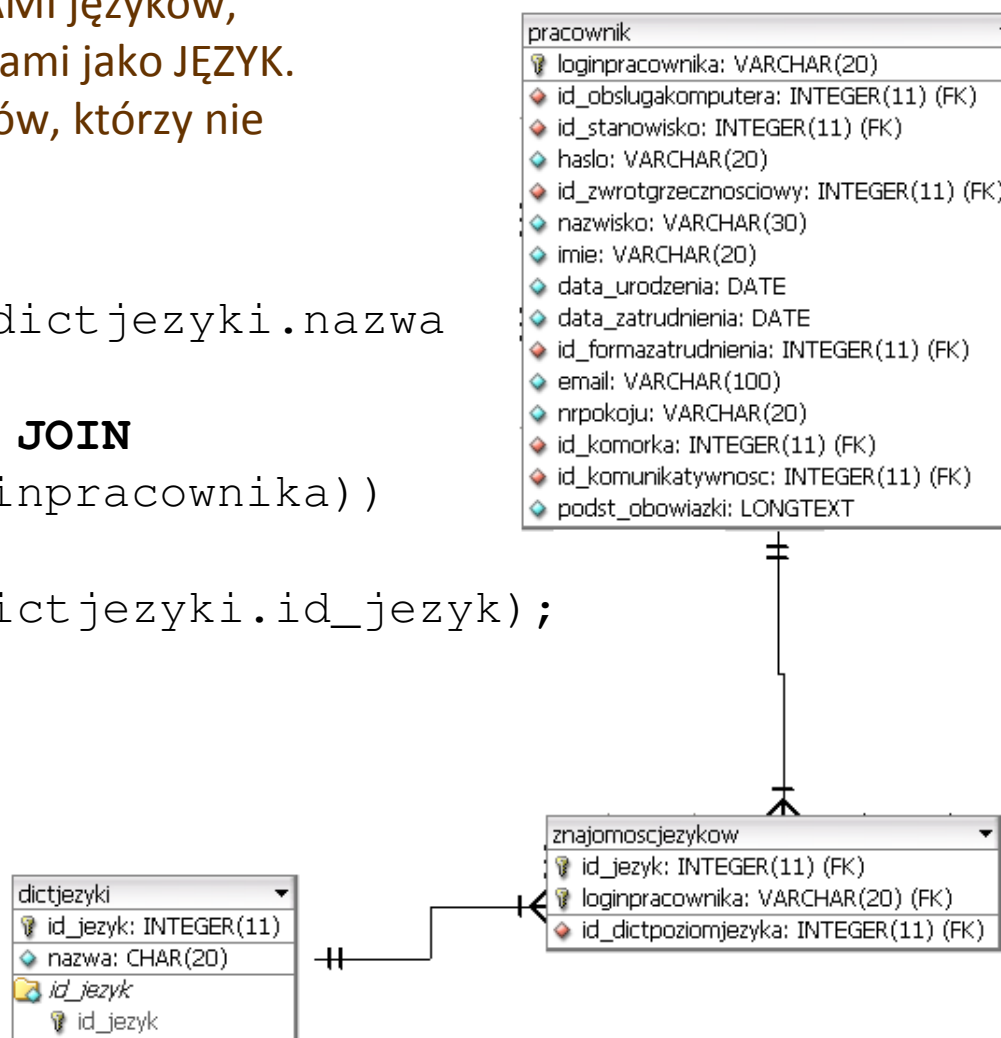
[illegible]ami języków,
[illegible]ami jako JĘZYK.
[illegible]ów, którzy nie

dictjezyki.nazwa

JOIN
inpracownika))

ictjezyki.id_jezyk);

pracownik
loginpracownika: VARCHAR(20)
id_obslugakomputera: INTEGER(11) (FK)
id_stanowisko: INTEGER(11) (FK)
haslo: VARCHAR(20)
id_zwrotgrzecznosciowy: INTEGER(11) (FK)
nazwisko: VARCHAR(30)
imie: VARCHAR(20)
data_urodzenia: DATE
data_zatrudnienia: DATE
id_formazatrudnienia: INTEGER(11) (FK)
email: VARCHAR(100)
nrpokoju: VARCHAR(20)
id_komorka: INTEGER(11) (FK)
id_komunikatywnosc: INTEGER(11) (FK)
podst_obowiazki: LONGTEXT

znajomoscjezykow
id_jezyk: INTEGER(11) (FK)
loginpracownika: VARCHAR(20) (FK)
id_dictpoziomjezyka: INTEGER(11) (FK)

dictjezyki
id_jezyk: INTEGER(11)
nazwa: CHAR(20)
id_jezyk
id_jezyk